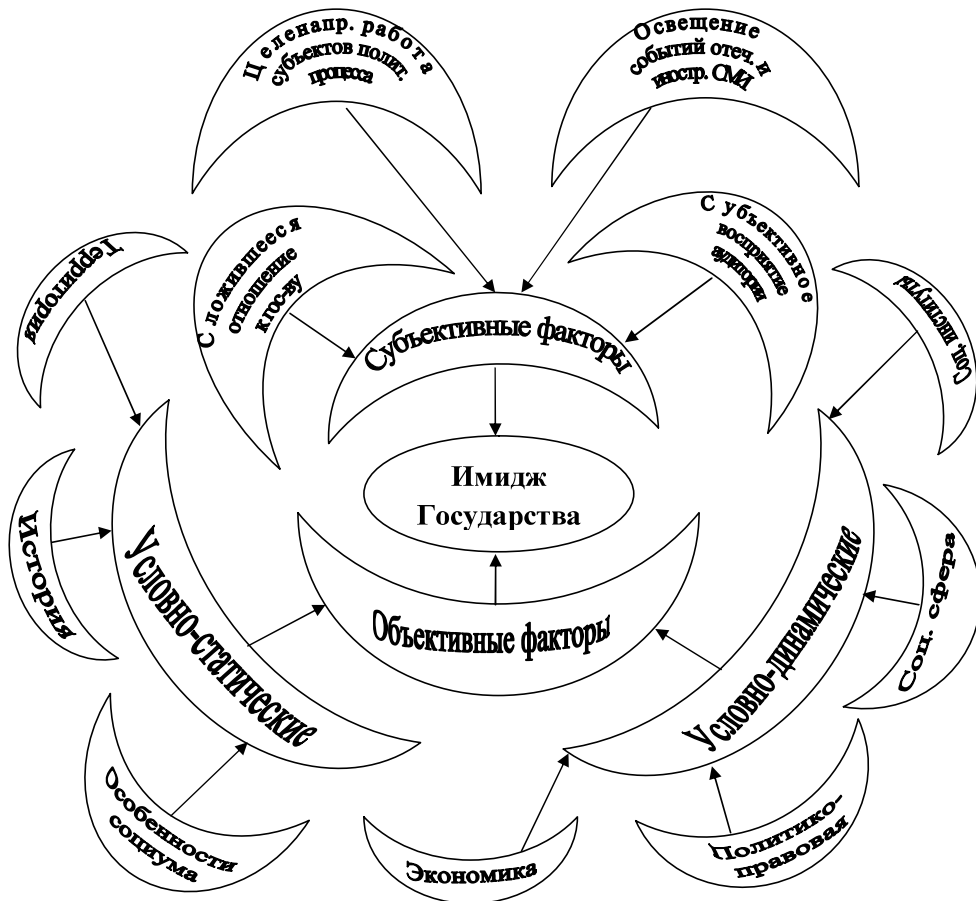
Ц еленапр. работа субъектов полит. процесса

Освещение событий отеч. и иностр. СМИ

С ложившееся отношение к гос-ву

С убъективное восприятие индивида

Территория

Соц. институты

Субъективные факторы

Имидж Государства

История

Условно-статические

Объективные факторы

Условно-динамические

Соц. сфера

Особенности социума

Экономика

Политико-правовая